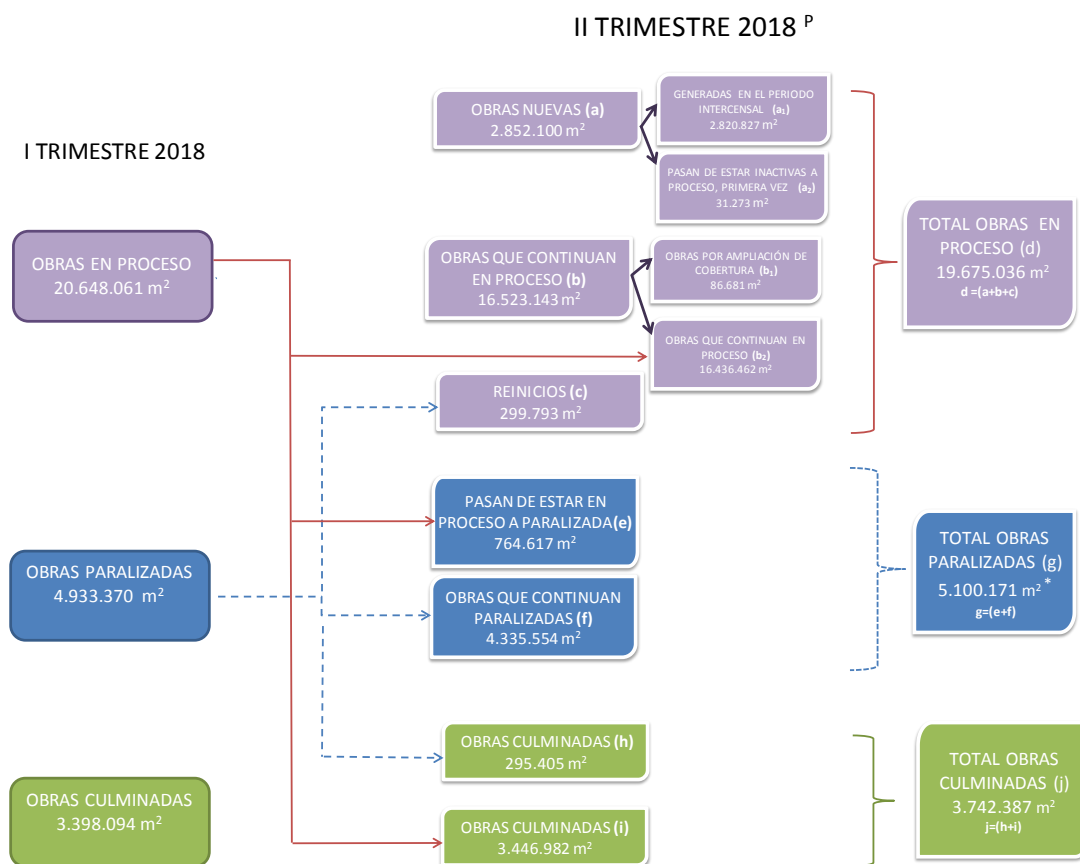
II TRIMESTRE 2018 $^{P}$

I TRIMESTRE 2018

OBRAS EN PROCESO
20.648.061 m$^2$

OBRAS PARALIZADAS
4.933.370 m$^2$

OBRAS CULMINADAS
3.398.094 m$^2$

OBRAS NUEVAS (a)
2.852.100 m$^2$

GENERADAS EN EL PERIODO INTERCENSAL (a$_1$)
2.820.827 m$^2$

PASAN DE ESTAR INACTIVAS A PROCESO, PRIMERA VEZ (a$_2$)
31.273 m$^2$

OBRAS QUE CONTINUAN EN PROCESO (b)
16.523.143 m$^2$

OBRAS POR AMPLIACIÓN DE COBERTURA (b$_1$)
86.681 m$^2$

OBRAS QUE CONTINUAN EN PROCESO (b$_2$)
16.436.462 m$^2$

REINICIOS (c)
299.793 m$^2$

TOTAL OBRAS EN PROCESO (d)
19.675.036 m$^2$
d =(a+b+c)

PASAN DE ESTAR EN PROCESO A PARALIZADA(e)
764.617 m$^2$

OBRAS QUE CONTINUAN PARALIZADAS (f)
4.335.554 m$^2$

TOTAL OBRAS PARALIZADAS (g)
5.100.171 m$^2$ *
g=(e+f)

OBRAS CULMINADAS (h)
295.405 m$^2$

OBRAS CULMINADAS (i)
3.446.982 m$^2$

TOTAL OBRAS CULMINADAS (j)
3.742.387 m$^2$
j=(h+i)